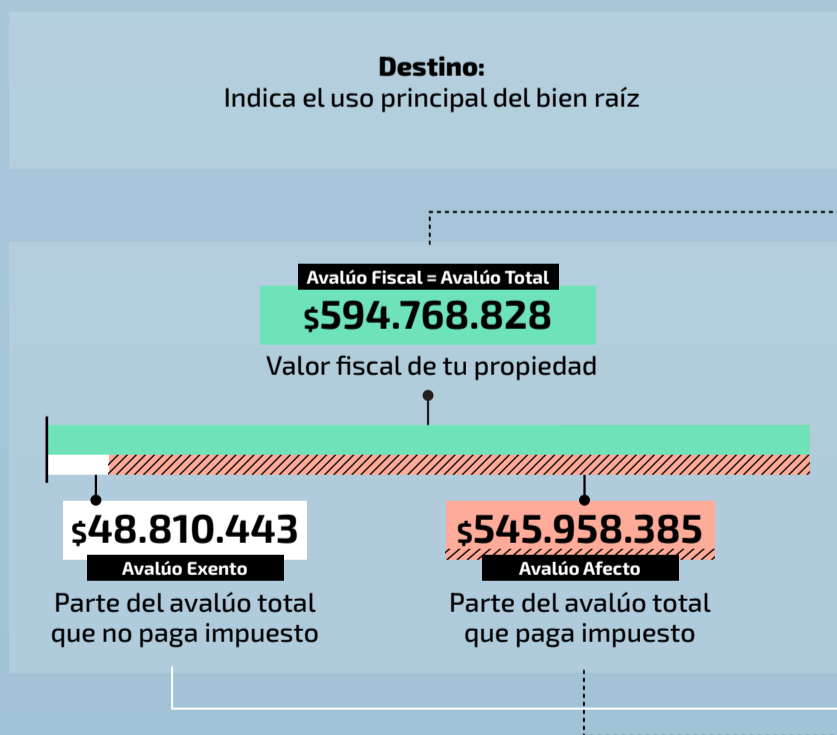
Destino:
Indica el uso principal del bien raíz

Avalúo Fiscal = Avalúo Total
$594.768.828
Valor fiscal de tu propiedad

$48.810.443
Avalúo Exento
Parte del avalúo total que no paga impuesto

$545.958.385
Avalúo Afecto
Parte del avalúo total que paga impuesto